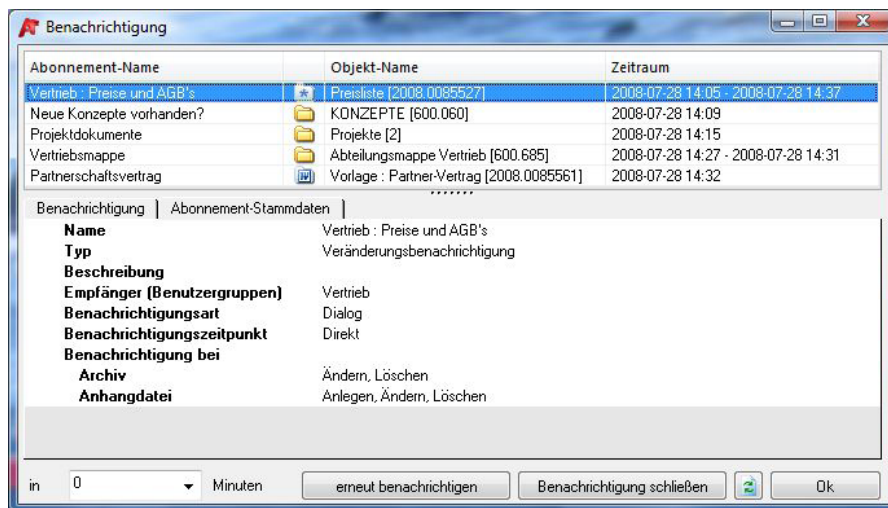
Benachrichtigung

| Abonnement-Name | Objekt-Name | Zeitraum |
|---|---|---|
| Vertrieb : Preise und AGB's | Preisliste [2008.0085527] | 2008-07-28 14:05 - 2008-07-28 14:37 |
| Neue Konzepte vorhanden? | KONZEPTE [600.060] | 2008-07-28 14:09 |
| Projektdokumente | Projekte [2] | 2008-07-28 14:15 |
| Vertriebsmappe | Abteilungsmappe Vertrieb [600.685] | 2008-07-28 14:27 - 2008-07-28 14:31 |
| Partnerschaftsvertrag | Vorlage : Partner-Vertrag [2008.0085561] | 2008-07-28 14:32 |

Benachrichtigung | Abonnement-Stammdaten

| | |
|---|---|
| Name | Vertrieb : Preise und AGB's |
| Typ | Veränderungsbenachrichtigung |
| Beschreibung | |
| Empfänger (Benutzergruppen) | Vertrieb |
| Benachrichtigungsart | Dialog |
| Benachrichtigungszeitpunkt | Direkt |
| Benachrichtigung bei | |
| Archiv | Ändern, Löschen |
| Anhangdatei | Anlegen, Ändern, Löschen |

in 0 Minuten erneut benachrichtigen Benachrichtigung schließen Ok